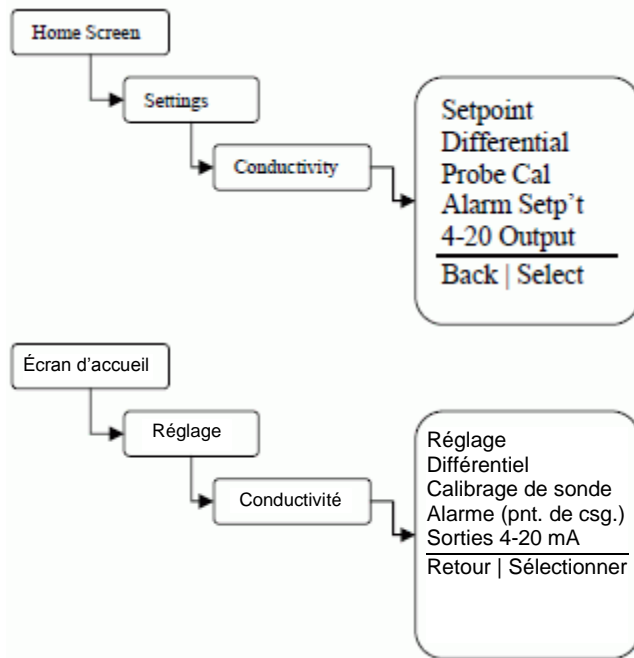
Home Screen

Settings

Conductivity

Setpoint
Differential
Probe Cal
Alarm Setp't
4-20 Output
Back | Select

Écran d'accueil

Réglage

Conductivité

Réglage
Différentiel
Calibrage de sonde
Alarme (pnt. de csg.)
Sorties 4-20 mA
Retour | Sélectionner